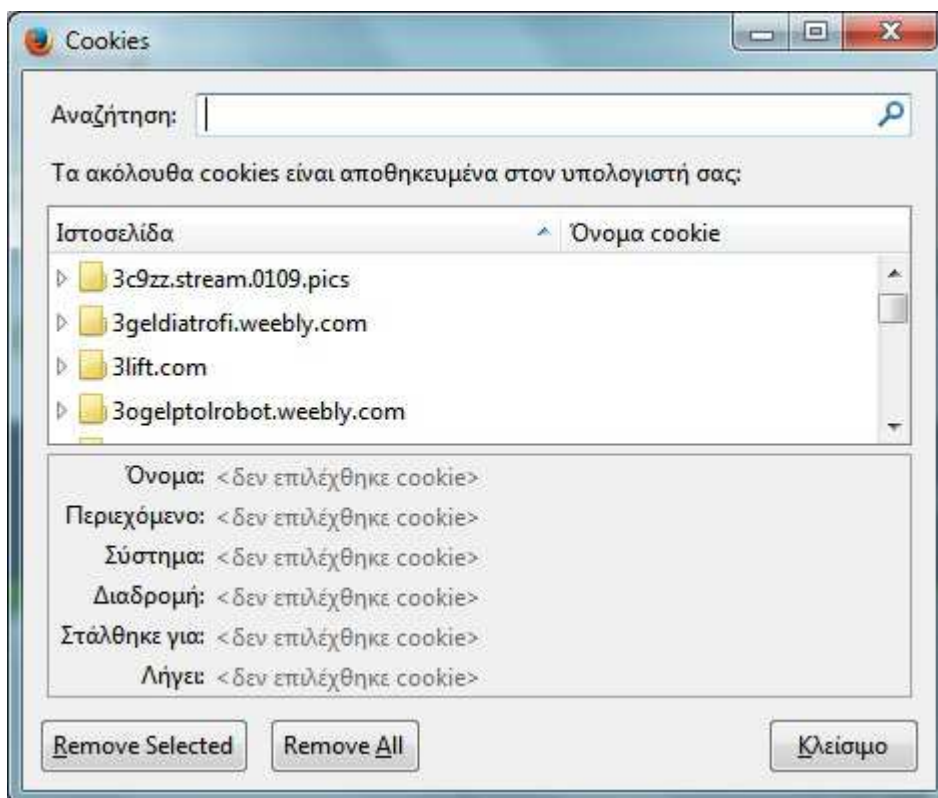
Cookies

Αναζήτηση:

Τα ακόλουθα cookies είναι αποθηκευμένα στον υπολογιστή σας:

| Ιστοσελίδα | Όνομα cookie |
|---|---|
| 3c9zz.stream.0109.pics | |
| 3geldiatrofi.weebly.com | |
| 3lift.com | |
| 3ogelptolrobot.weebly.com | |

Όνομα: <δεν επιλέχθηκε cookie>
Περιεχόμενο: <δεν επιλέχθηκε cookie>
Σύστημα: <δεν επιλέχθηκε cookie>
Διαδρομή: <δεν επιλέχθηκε cookie>
Στάλθηκε για: <δεν επιλέχθηκε cookie>
Λήγει: <δεν επιλέχθηκε cookie>

Remove Selected
Remove All
Κλείσιμο